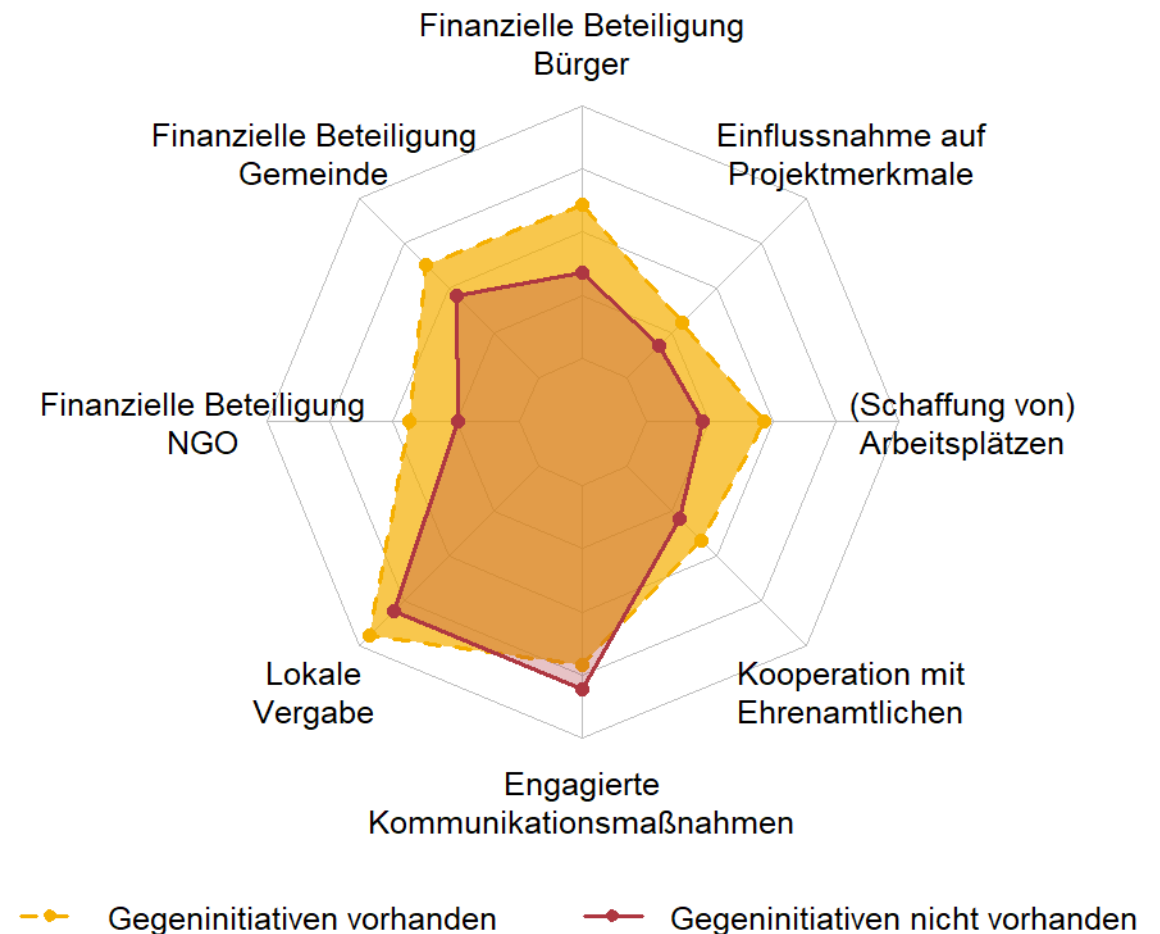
Finanzielle Beteiligung Bürger

Einflussnahme auf Projektmerkmale

(Schaffung von) Arbeitsplätzen

Kooperation mit Ehrenamtlichen

Engagierte Kommunikationsmaßnahmen

Lokale Vergabe

Finanzielle Beteiligung NGO

Finanzielle Beteiligung Gemeinde

Gegeninitiativen vorhanden Gegeninitiativen nicht vorhanden